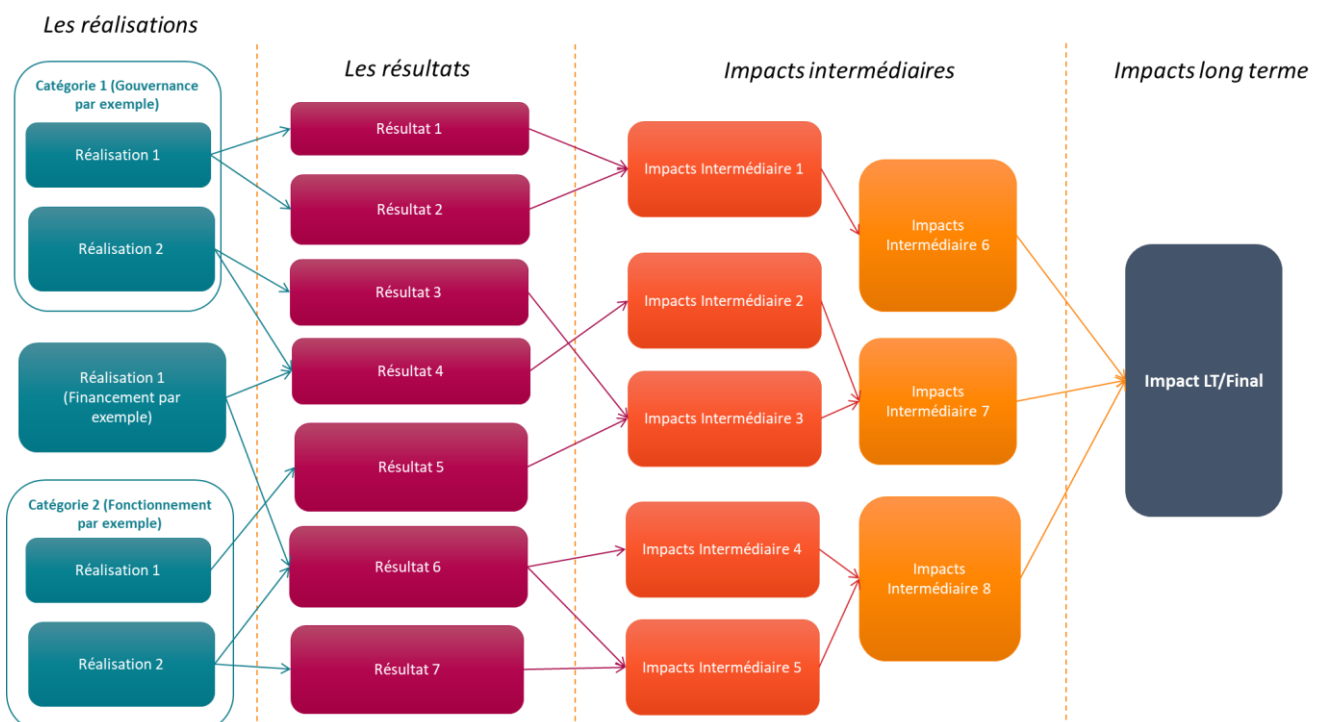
Les réalisations

Les résultats

Impacts intermédiaires

Impacts long terme

Catégorie 1 (Gouvernance par exemple)

Réalisation 1

Réalisation 2

Réalisation 1 (Financement par exemple)

Catégorie 2 (Fonctionnement par exemple)

Réalisation 1

Réalisation 2

Résultat 1

Résultat 2

Résultat 3

Résultat 4

Résultat 5

Résultat 6

Résultat 7

Impacts Intermédiaire 1

Impacts Intermédiaire 2

Impacts Intermédiaire 3

Impacts Intermédiaire 4

Impacts Intermédiaire 5

Impacts Intermédiaire 6

Impacts Intermédiaire 7

Impacts Intermédiaire 8

Impact LT/Final